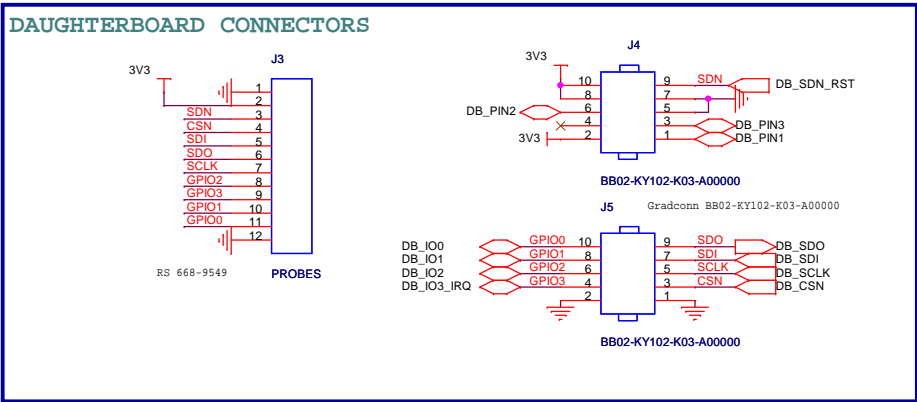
DAUGHTERBOARD CONNECTORS

3V3

J3

1
2
SDN 3
CSN 4
SDI 5
SDO 6
SCLK 7
GPIO2 8
GPIO3 9
GPIO1 10
GPIO0 11
12

RS 668-9549

PROBES

3V3

J4

10 9 SDN
8 7
DB_PIN2 6 5
4 3
3V3 2 1

DB_SDN_RST

DB_PIN3
DB_PIN1

BB02-KY102-K03-A00000

J5

Gradconn BB02-KY102-K03-A00000

DB_IO0 GPIO0 10 9 SDO DB_SDO
DB_IO1 GPIO1 8 7 SDI DB_SDI
DB_IO2 GPIO2 6 5 SCLK DB_SCLK
DB_IO3_IRQ GPIO3 4 3 CSN DB_CSN
2 1

BB02-KY102-K03-A00000